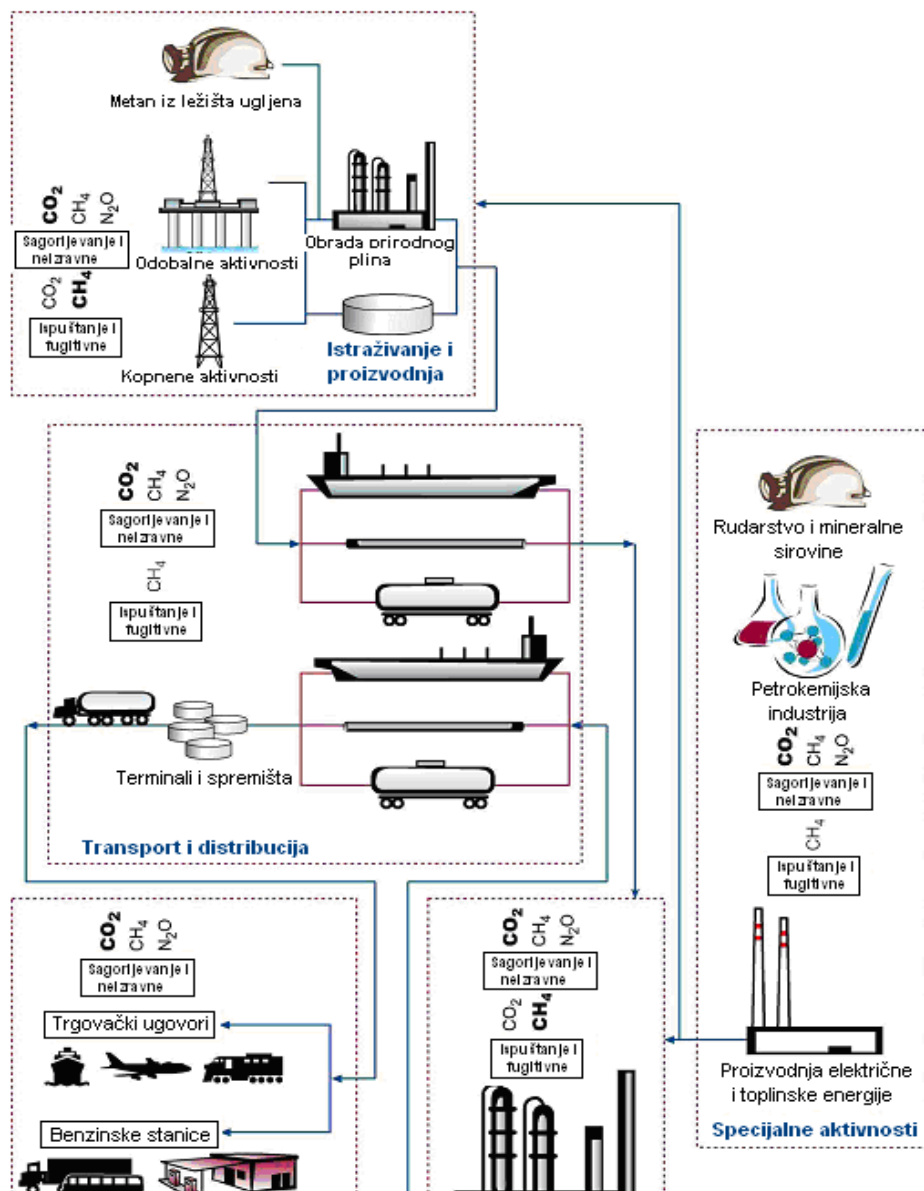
Metan iz ležišta ugljena

$CO_2$ $CH_4$ $N_2O$

Sagorijevanje i neizravne

Odobalne aktivnosti

Obrada prirodnog plina

$CO_2$ $CH_4$

Ispuštanje i fugitivne

Kopnene aktivnosti

Istraživanje i proizvodnja

$CO_2$ $CH_4$ $N_2O$

Sagorijevanje i neizravne

$CH_4$

Ispuštanje i fugitivne

Terminali i spremišta

Transport i distribucija

Rudarstvo i mineralne sirovine

Petrokemijska industrija

$CO_2$ $CH_4$ $N_2O$

Sagorijevanje i neizravne

$CH_4$

Ispuštanje i fugitivne

Proizvodnja električne i toplinske energije

Specijalne aktivnosti

$CO_2$ $CH_4$ $N_2O$

Sagorijevanje i neizravne

Trgovački ugovori

Benzinske stanice

$CO_2$ $CH_4$ $N_2O$

Sagorijevanje i neizravne

$CO_2$ $CH_4$

Ispuštanje i fugitivne